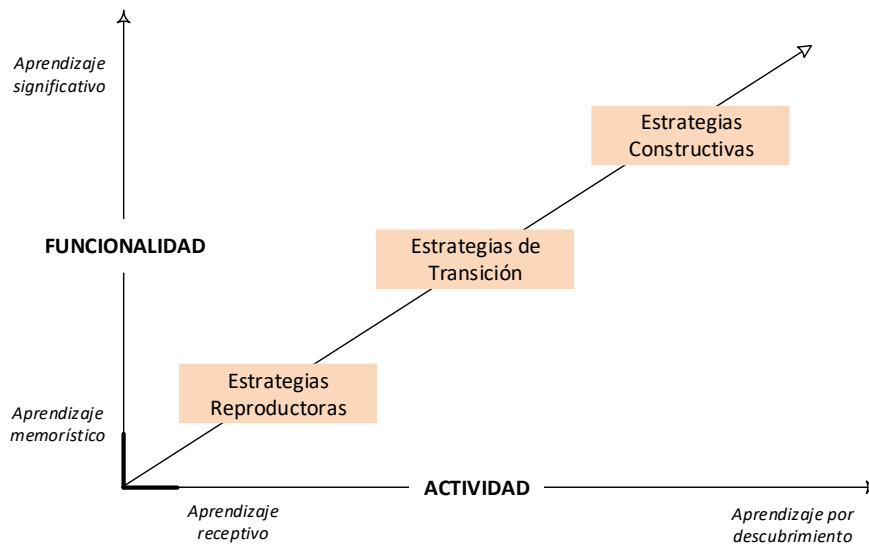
Aprendizaje significativo

FUNCIONALIDAD

Aprendizaje memorístico

Estrategias Constructivas

Estrategias de Transición

Estrategias Reproductoras

ACTIVIDAD

Aprendizaje receptivo

Aprendizaje por descubrimiento